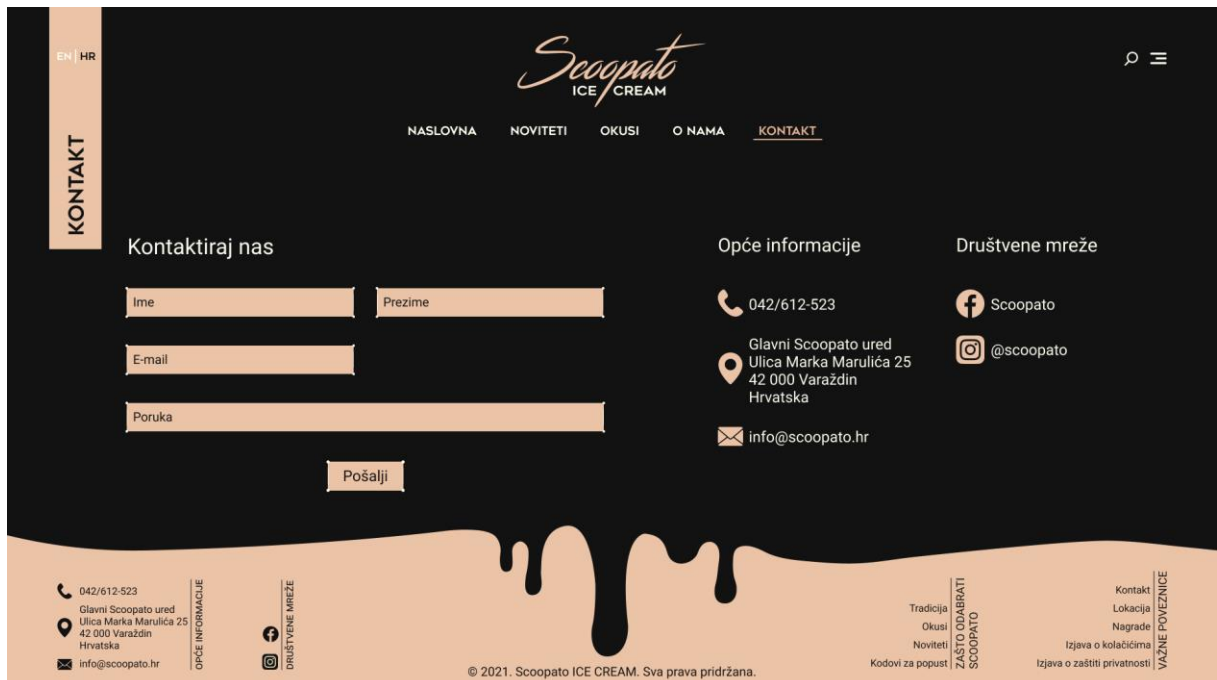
EN | HR

KONTAKT

Scoopato
ICE CREAM

NASLOVNA NOVITETI OKUSI O NAMA KONTAKT

Kontaktiraj nas

Ime

Prezime

E-mail

Poruka

Pošalji

Opće informacije

042/612-523

Glavni Scoopato ured
Ulica Marka Marulića 25
42 000 Varaždin
Hrvatska

info@scoopato.hr

Društvene mreže

Scoopato

@scoopato

042/612-523
Glavni Scoopato ured
Ulica Marka Marulića 25
42 000 Varaždin
Hrvatska
info@scoopato.hr

OPĆE INFORMACIJE

DRUŠTVENE MREŽE

© 2021. Scoopato ICE CREAM. Sva prava pridržana.

Tradicija
Okusi
Noviteti
Kodovi za popust

ZAŠTO ODABRATI SCOOPATO

Kontakt
Lokacija
Nagrade
Izjava o kolačićima
Izjava o zaštiti privatnosti

VAŽNE POVEZNICE